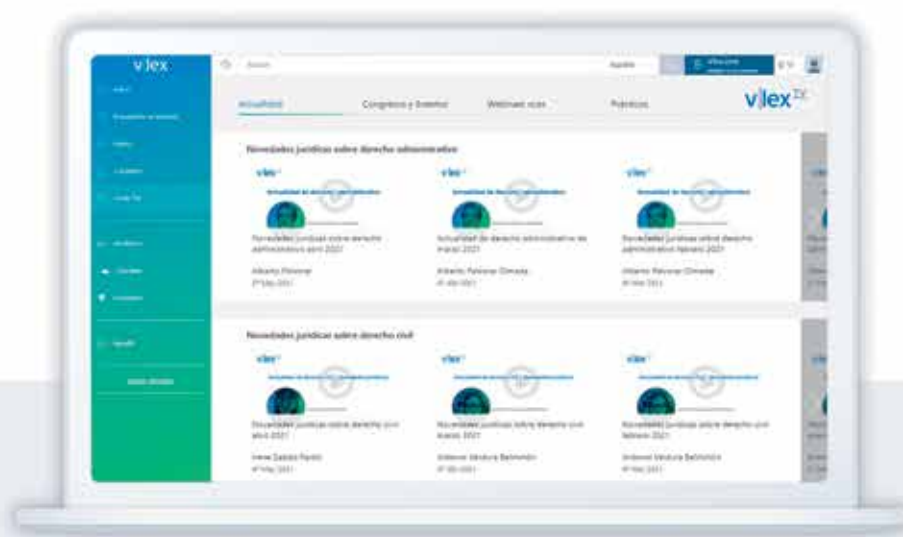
vlex

Actualidad

Congresos y Eventos

Webinars vLex

Prácticos

vlex

Novedades jurídicas sobre derecho administrativo

vlex

vlex

vlex

Novedades jurídicas sobre derecho administrativo abril 2021

Alberto Palomar

Actualidad de derecho administrativo de marzo 2021

Alberto Palomar Olmeda

Novedades jurídicas sobre derecho administrativo febrero 2021

Alberto Palomar Olmeda

Novedades jurídicas sobre derecho civil

vlex

vlex

vlex

Novedades jurídicas sobre derecho civil abril 2021

Irene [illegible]

Novedades jurídicas sobre derecho civil marzo 2021

Antonio Ventura Belmonte

Novedades jurídicas sobre derecho civil febrero 2021

Antonio Ventura Belmonte